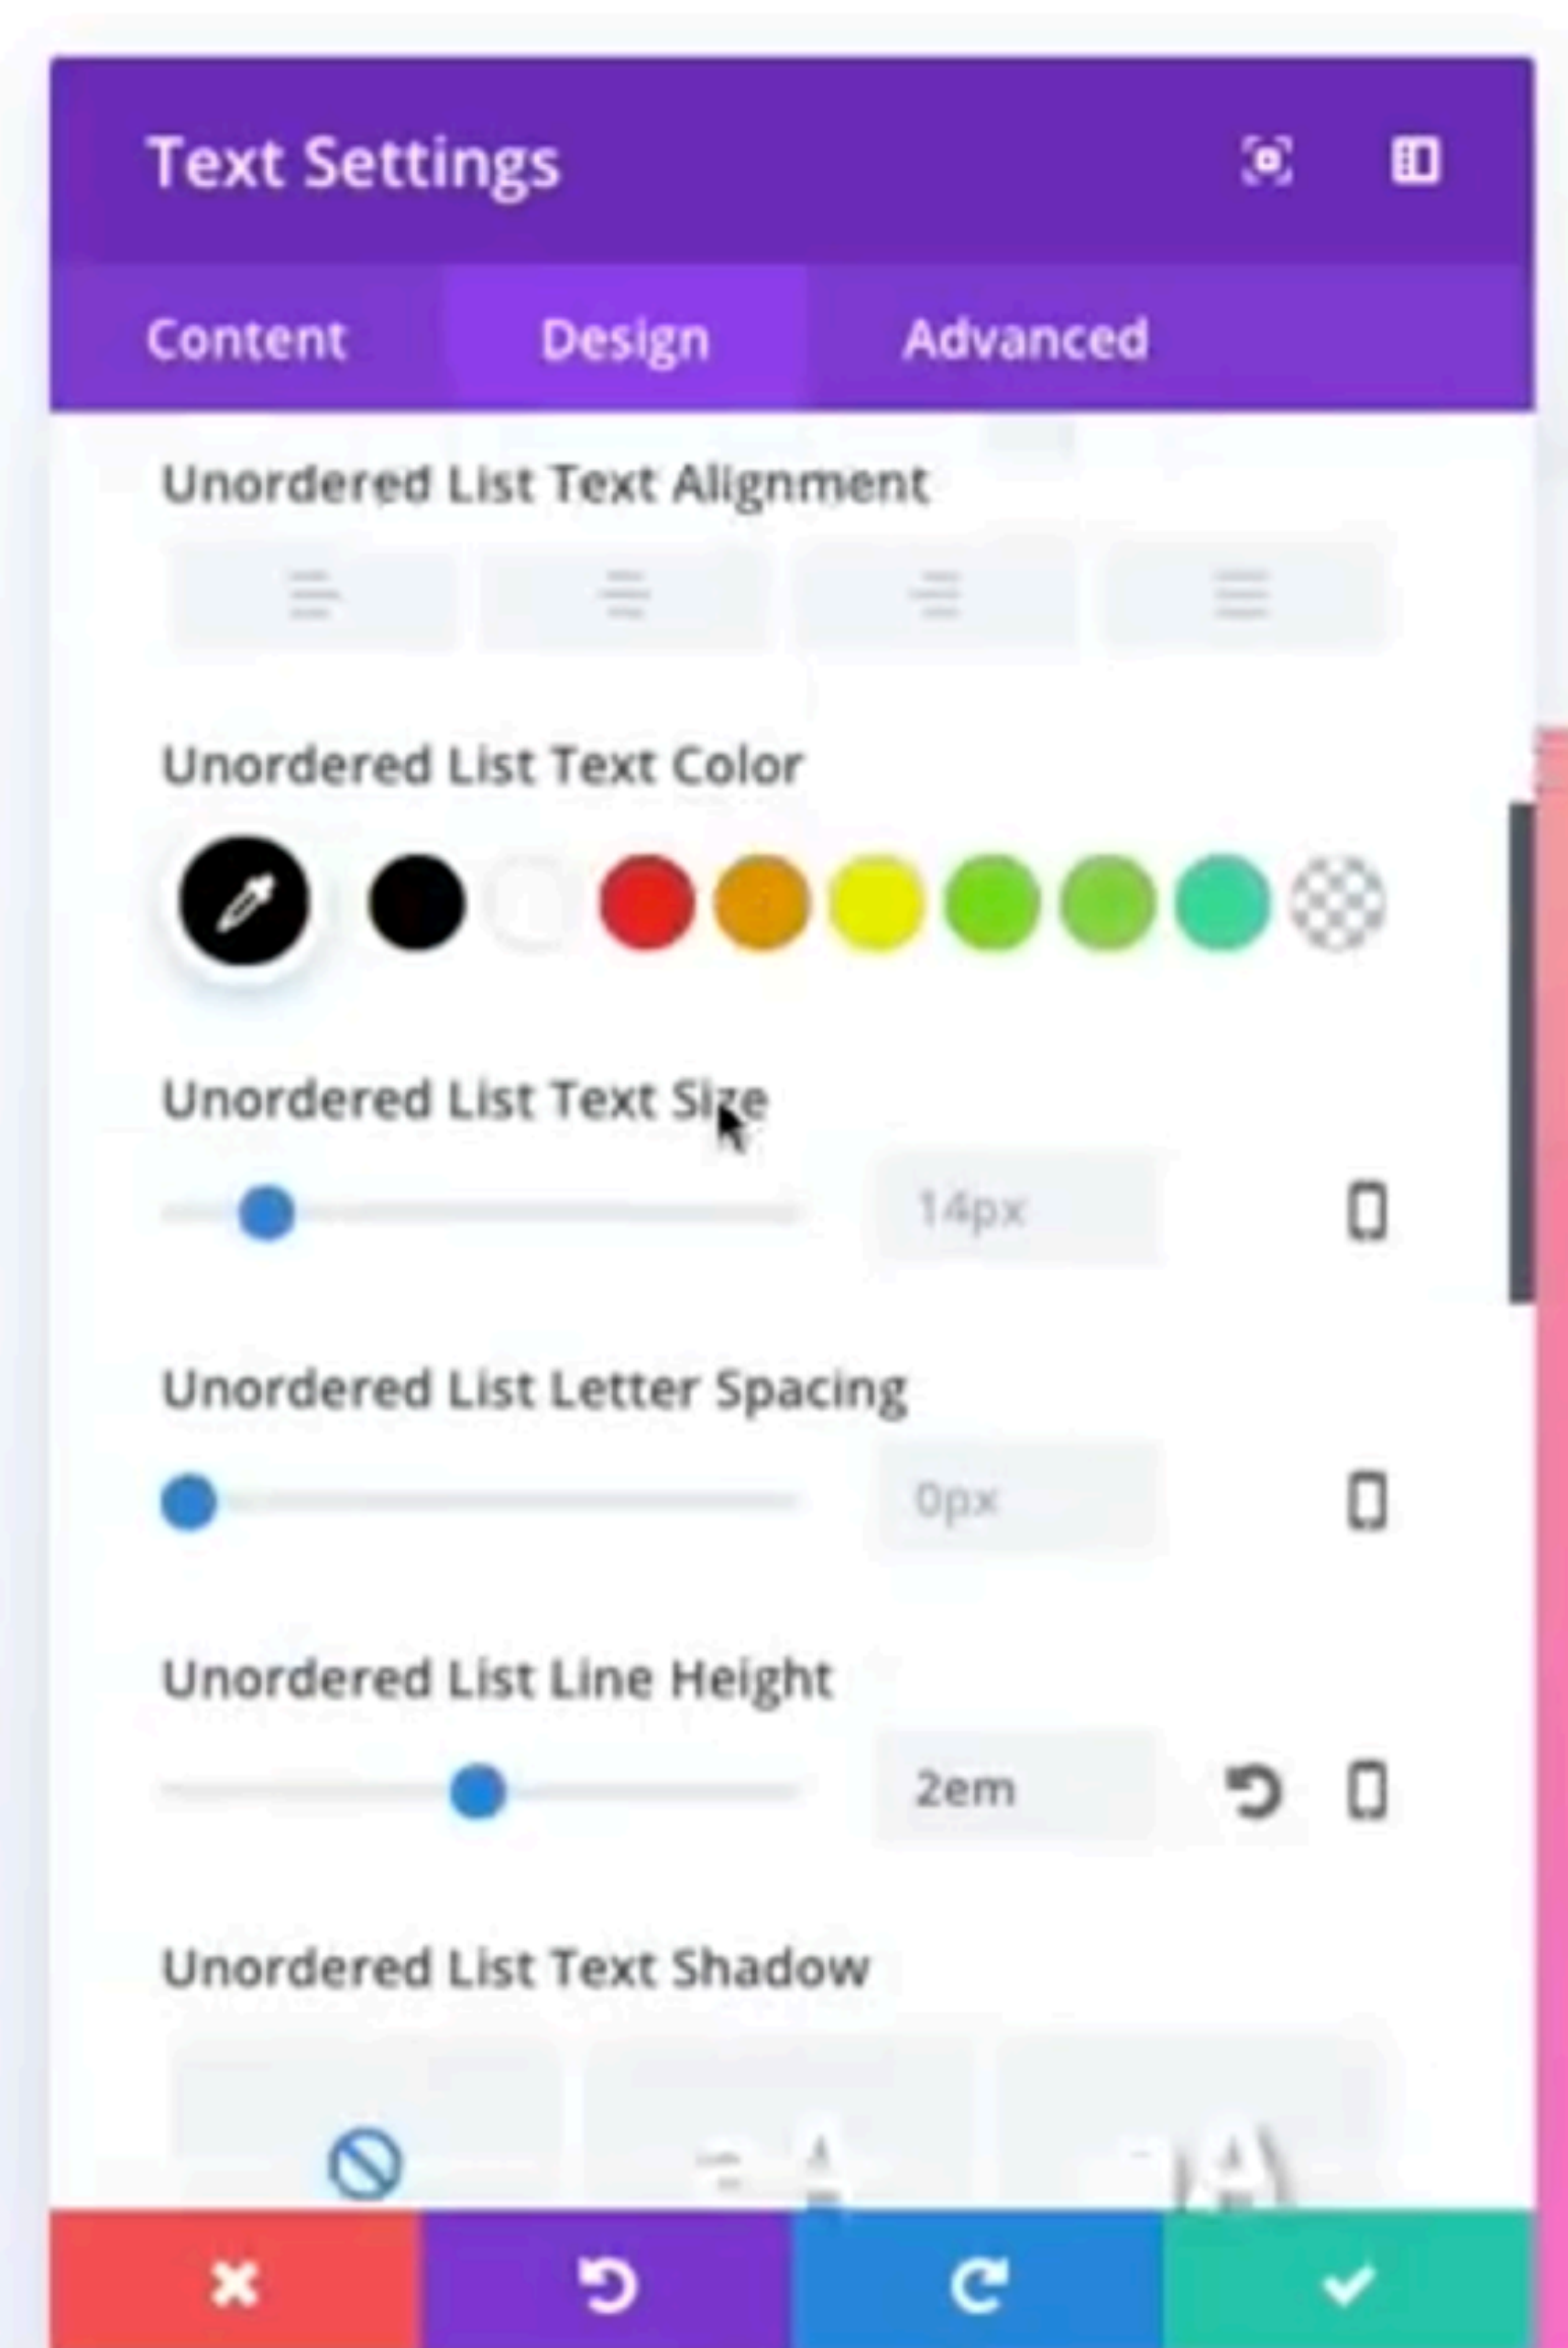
Text Settings

Content
Design
Advanced

Unordered List Text Alignment

Unordered List Text Color

Unordered List Text Size

14px

Unordered List Letter Spacing

0px

Unordered List Line Height

2em

Unordered List Text Shadow